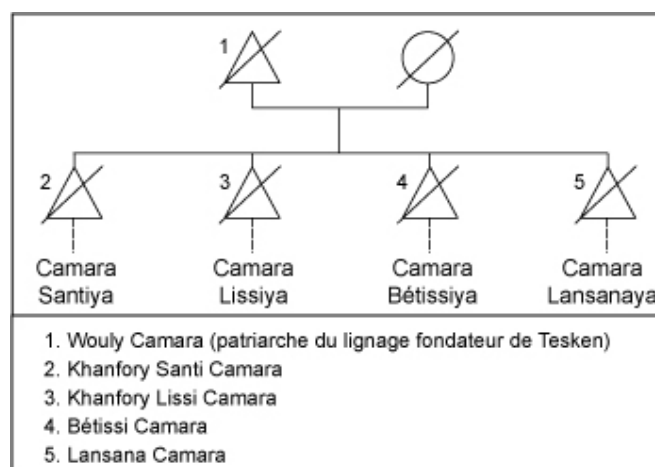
1

2

Camara Santiya

3

Camara Lissiya

4

Camara Bétissiya

5

Camara Lansanaya

1. Wouly Camara (patriarche du lignage fondateur de Tesken)
2. Khanfory Santi Camara
3. Khanfory Lissi Camara
4. Bétissi Camara
5. Lansana Camara